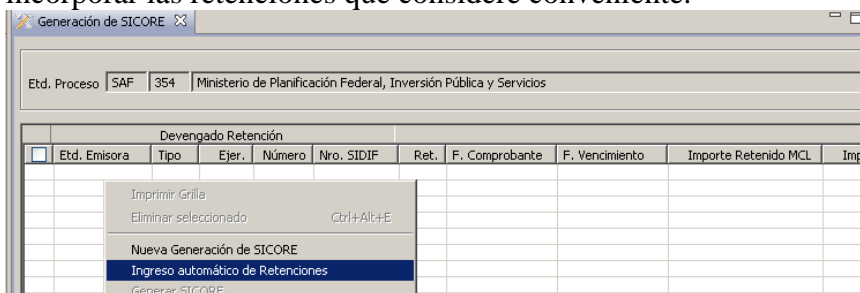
incorporar las retenciones que considere conveniente.

Generación de SICORE

Etd. Proceso SAF 354 Ministerio de Planificación Federal, Inversión Pública y Servicios

| | Devengado Retención | | | | | | | | |
|---|---|---|---|---|---|---|---|---|---|
| ☐ | Etd. Emisora | Tipo | Ejer. | Número | Nro. SIDIF | Ret. | F. Comprobante | F. Vencimiento | Importe Retenido MCL | Imp |

Imprimir Grilla
Eliminar seleccionado Ctrl+Alt+E
Nueva Generación de SICORE
Ingreso automático de Retenciones
Generar SICORE